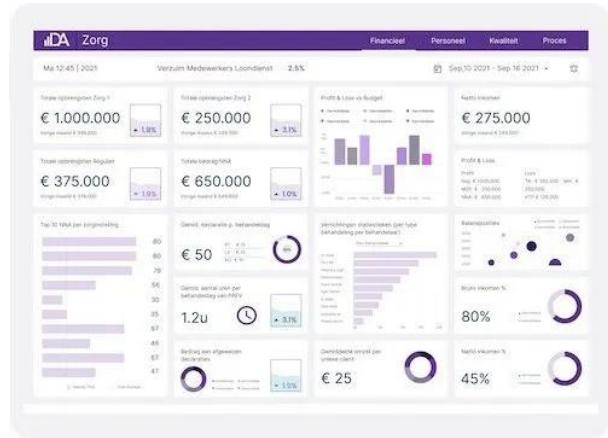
DA Zorg

Financieel Personeel Kwaliteit Proces

Ma 12:45 | 2021

Verzuim Medewerkers Loondienst 2.5%

Sep 10 2021 - Sep 16 2021

Totale opbrengsten Zorg 1
€ 1.000.000
1.9%

Totale opbrengsten Zorg 2
€ 250.000
3.1%

Profit & Loss vs Budget

Netto inkomen
€ 275.000

Totale opbrengsten Regulier
€ 375.000
1.9%

Totale bedrag NAA
€ 650.000
1.0%

Profit & Loss

Top 10 NAA per zorgmedewerker
80
80
79
60
50
35
67
55
45

Gemid. declaratie p. behandeldag
€ 50

Gemid. aantal uren per behandeldag van PREV
1.2u
3.1%

Bedrag van afgewezen declaraties
1.0%

Verrichtingen statistieken (per type behandeling per behandelaar)

Gemiddelde omzet per unieke client
€ 25

Balansposities

Bruto inkomen %
80%

Netto inkomen %
45%